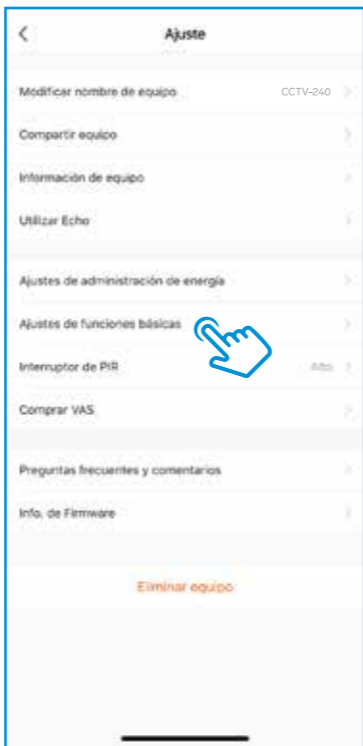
<

Ajuste

Modificar nombre de equipo CCTV-240 >

Compartir equipo >

Información de equipo >

Utilizar Echo >

Ajustes de administración de energía >

Ajustes de funciones básicas >

Interruptor de PIR Alto >

Comprar VAS >

Preguntas frecuentes y comentarios >

Info. de Firmware >

Eliminar equipo